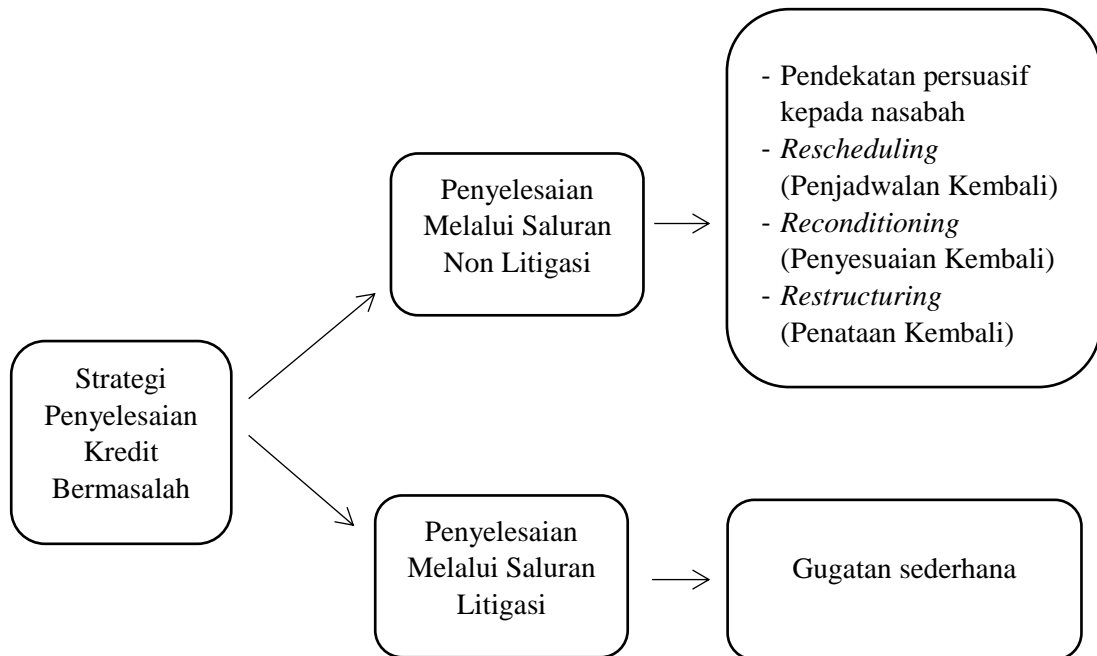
Strategi Penyelesaian Kredit Bermasalah

Penyelesaian Melalui Saluran Non Litigasi

- Pendekatan persuasif kepada nasabah
- *Rescheduling* (Penjadwalan Kembali)
- *Reconditioning* (Penyesuaian Kembali)
- *Restructuring* (Penataan Kembali)

Penyelesaian Melalui Saluran Litigasi

Gugatan sederhana